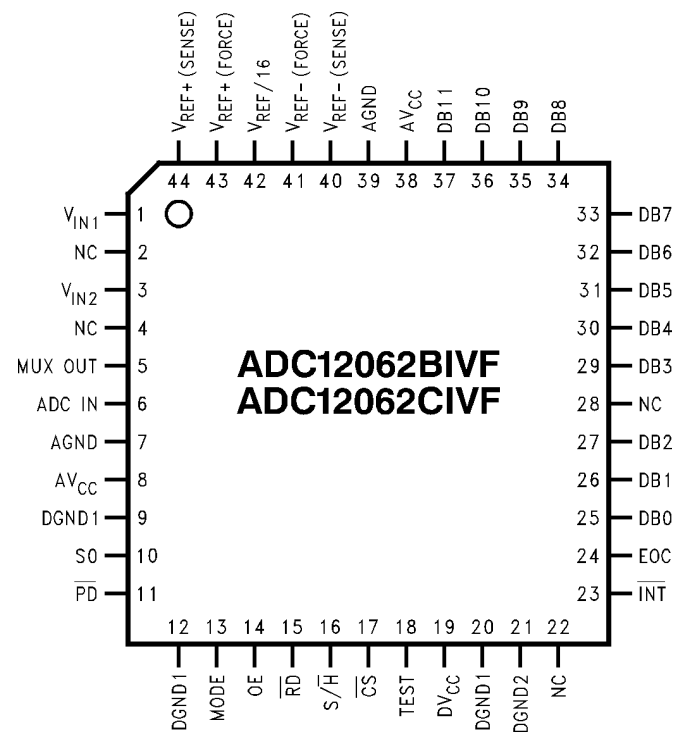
$V_{REF+}$ (SENSE)
$V_{REF+}$ (FORCE)
$V_{REF}/16$
$V_{REF-}$ (FORCE)
$V_{REF-}$ (SENSE)
AGND
$AV_{CC}$
DB11
DB10
DB9
DB8

44 43 42 41 40 39 38 37 36 35 34

$V_{IN1}$ 1
NC 2
$V_{IN2}$ 3
NC 4
MUX OUT 5
ADC IN 6
AGND 7
$AV_{CC}$ 8
DGND1 9
S0 10
$\overline{PD}$ 11

33 DB7
32 DB6
31 DB5
30 DB4
29 DB3
28 NC
27 DB2
26 DB1
25 DB0
24 EOC
23 $\overline{INT}$

ADC12062BIVF
ADC12062CIVF

12 13 14 15 16 17 18 19 20 21 22

DGND1
MODE
$\overline{OE}$
$\overline{RD}$
$S/\overline{H}$
$\overline{CS}$
TEST
$DV_{CC}$
DGND1
DGND2
NC